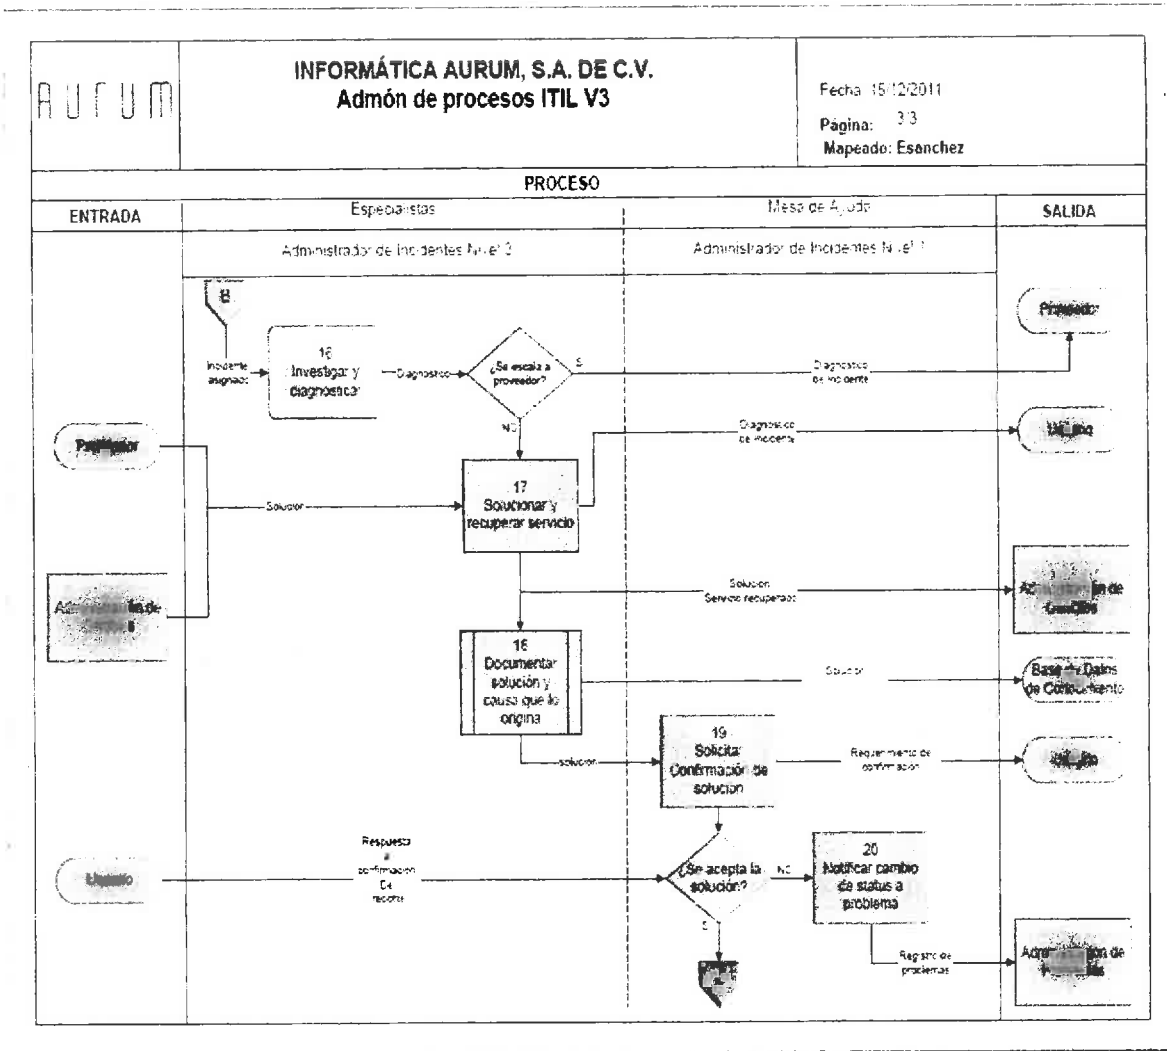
AURUM

INFORMÁTICA AURUM, S.A. DE C.V.
Admón de procesos ITIL V3

Fecha: 15/12/2011
Página: 3/3
Mapeado: Esanchez

PROCESO

ENTRADA

Especialistas

Mesa de Ayuda

SALIDA

Administrador de Incidentes Nivel 3

Administrador de Incidentes Nivel 1

B

Incidente asignado

16
Investigar y diagnosticar

Diagnostico

¿Se escala a proveedor?

SI

Diagnostico de incidente

Proveedor

NO

Diagnostico de incidente

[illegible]

Proveedor

Solucion

17
Solucionar y recuperar servicio

Administración de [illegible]

Solucion
Servicio recuperado

Administración de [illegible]

18
Documentar solución y causa que lo origina

Solucion

Base de Datos de Conocimiento

solucion

19
Solicitar Confirmación de solucion

Requerimiento de confirmación

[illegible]

Usuario

Respuesta a confirmación De reporte

¿Se acepta la solución?

NO

20
Notificar cambio de status a problema

SI

Registro de problemas

Administración de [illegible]